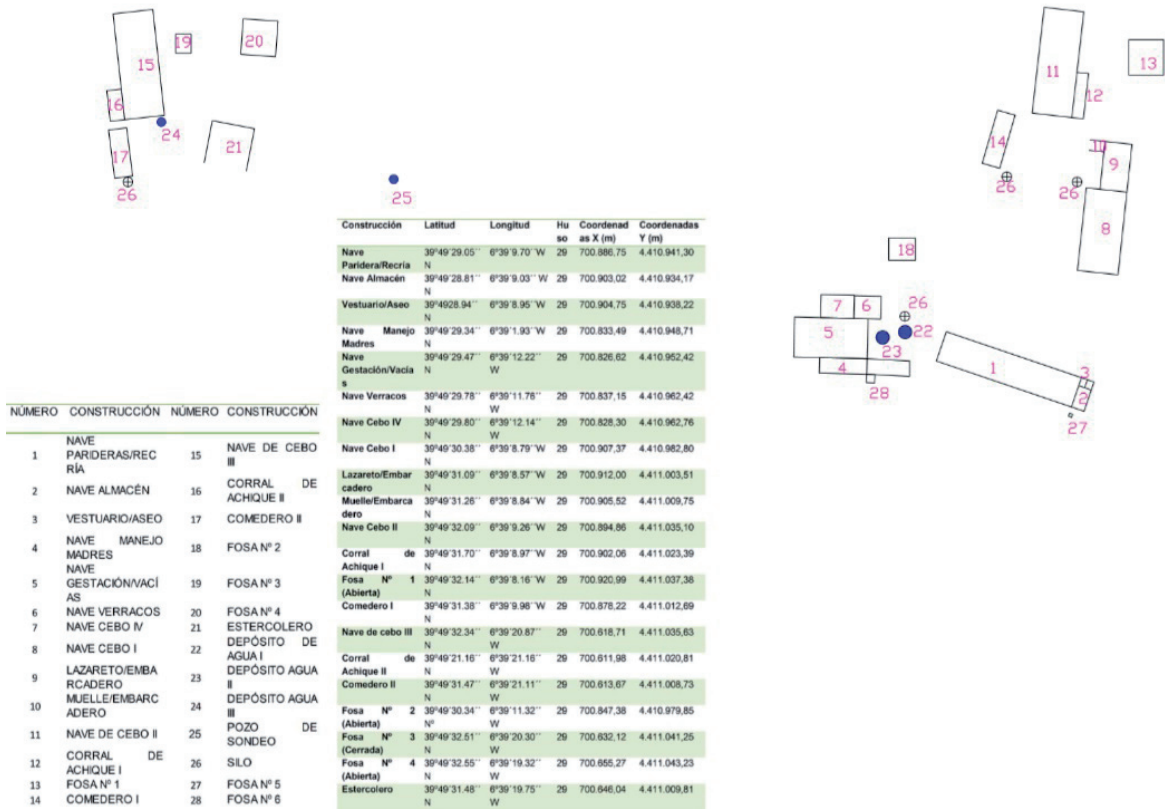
19 20 15 16 24 21 17 26

25

11 12 13 14 10 9 26 26 8 18 7 6 26 5 23 22 1 4 3 2 28 27

| Construcción | Latitud | Longitud | Huso | Coordenadas X (m) | Coordenadas Y (m) |
|---|---|---|---|---|---|
| Nave Paridera/Recria | 39°49'29.05'' N | 6°39'9.70'' W | 29 | 700.886,75 | 4.410.941,30 |
| Nave Almacén | 39°49'28.81'' N | 6°39'9.03'' W | 29 | 700.903,02 | 4.410.934,17 |
| Vestuario/Aseo | 39°4928.94'' N | 6°39'8.95'' W | 29 | 700.904,75 | 4.410.938,22 |
| Nave Manejo Madres | 39°49'29.34'' N | 6°39'1.93'' W | 29 | 700.833,49 | 4.410.948,71 |
| Nave Gestación/Vacias | 39°49'29.47'' N | 6°39'12.22'' W | 29 | 700.826,62 | 4.410.952,42 |
| Nave Verracos | 39°49'29.78'' N | 6°39'11.76'' W | 29 | 700.837,15 | 4.410.962,42 |
| Nave Cebo IV | 39°49'29.80'' N | 6°39'12.14'' W | 29 | 700.828,30 | 4.410.962,76 |
| Nave Cebo I | 39°49'30.38'' N | 6°39'8.79'' W | 29 | 700.907,37 | 4.410.982,80 |
| Lazareto/Embarcadero | 39°49'31.09'' N | 6°39'8.57'' W | 29 | 700.912,00 | 4.411.003,51 |
| Muelle/Embarcadero | 39°49'31.26'' N | 6°39'8.84'' W | 29 | 700.905,52 | 4.411.009,75 |
| Nave Cebo II | 39°49'32.09'' N | 6°39'9.26'' W | 29 | 700.894,86 | 4.411.035,10 |
| Corral de Achique I | 39°49'31.70'' N | 6°39'8.97'' W | 29 | 700.902,06 | 4.411.023,39 |
| Fosa Nº 1 (Abierta) | 39°49'32.14'' N | 6°39'8.16'' W | 29 | 700.920,99 | 4.411.037,38 |
| Comedero I | 39°49'31.38'' N | 6°39'9.98'' W | 29 | 700.878,22 | 4.411.012,69 |
| Nave de cebo III | 39°49'32.34'' N | 6°39'20.87'' W | 29 | 700.618,71 | 4.411.035,63 |
| Corral de Achique II | 39°49'21.16'' N | 6°39'21.16'' W | 29 | 700.611,98 | 4.411.020,81 |
| Comedero II | 39°49'31.47'' N | 6°39'21.11'' W | 29 | 700.613,67 | 4.411.008,73 |
| Fosa Nº 2 (Abierta) | 39°49'30.34'' Nº | 6°39'11.32'' W | 29 | 700.847,38 | 4.410.979,85 |
| Fosa Nº 3 (Cerrada) | 39°49'32.51'' N | 6°39'20.30'' W | 29 | 700.632,12 | 4.411.041,25 |
| Fosa Nº 4 (Abierta) | 39°49'32.55'' N | 6°39'19.32'' W | 29 | 700.655,27 | 4.411.043,23 |
| Estercolero | 39°49'31.48'' N | 6°39'19.75'' W | 29 | 700.646,04 | 4.411.009,81 |

| NÚMERO | CONSTRUCCIÓN | NÚMERO | CONSTRUCCIÓN |
|---|---|---|---|
| 1 | NAVE PARIDERAS/RECRÍA | 15 | NAVE DE CEBO III |
| 2 | NAVE ALMACÉN | 16 | CORRAL DE ACHIQUE II |
| 3 | VESTUARIO/ASEO | 17 | COMEDERO II |
| 4 | NAVE MANEJO MADRES | 18 | FOSA Nº 2 |
| 5 | NAVE GESTACIÓN/VACÍAS | 19 | FOSA Nº 3 |
| 6 | NAVE VERRACOS | 20 | FOSA Nº 4 |
| 7 | NAVE CEBO IV | 21 | ESTERCOLERO |
| 8 | NAVE CEBO I | 22 | DEPÓSITO DE AGUA I |
| 9 | LAZARETO/EMBARCADERO | 23 | DEPÓSITO AGUA II |
| 10 | MUELLE/EMBARCADERO | 24 | DEPÓSITO AGUA III |
| 11 | NAVE DE CEBO II | 25 | POZO DE SONDEO |
| 12 | CORRAL DE ACHIQUE I | 26 | SILO |
| 13 | FOSA Nº 1 | 27 | FOSA Nº 5 |
| 14 | COMEDERO I | 28 | FOSA Nº 6 |